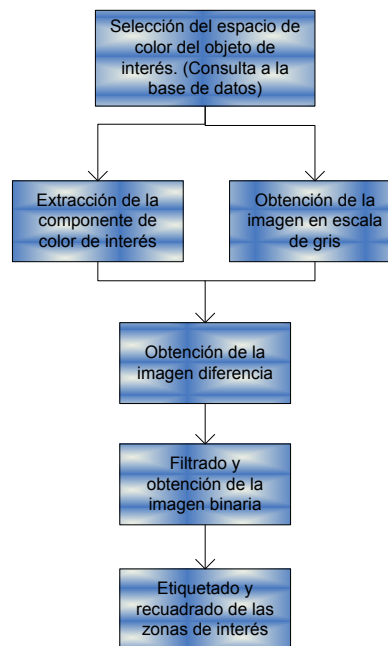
Selección del espacio de color del objeto de interés. (Consulta a la base de datos)

Extracción de la componente de color de interés

Obtención de la imagen en escala de gris

Obtención de la imagen diferencia

Filtrado y obtención de la imagen binaria

Etiquetado y recuadrado de las zonas de interés